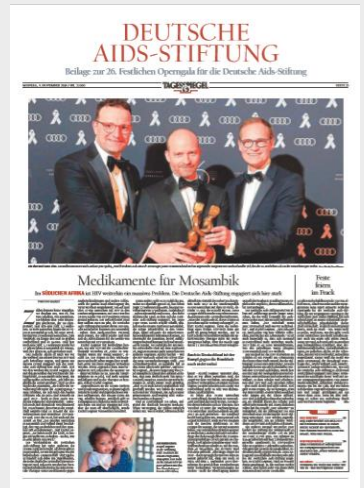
DEUTSCHE AIDS-STIFTUNG

Beilage zur 26. Festlichen Operngala für die Deutsche Aids-Stiftung

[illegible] DER TAGESSPIEGEL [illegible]

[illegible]

Medikamente für Mosambik

Im SÜDLICHEN AFRIKA ist HIV weiterhin ein massives Problem. Die Deutsche Aids-Stiftung engagiert sich hier stark

Feste feiern im Frack

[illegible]